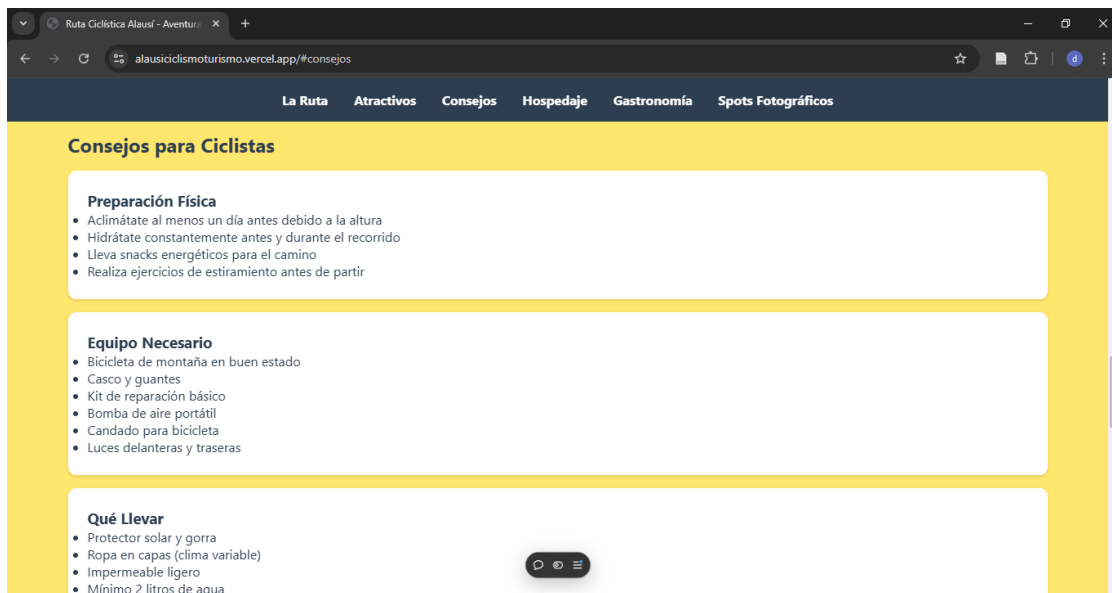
Ruta Ciclística Alausí - Aventura ×

alausiciclismoturismo.vercel.app/#consejos

d

La Ruta Atractivos Consejos Hospedaje Gastronomía Spots Fotográficos

Consejos para Ciclistas

Preparación Física
- Aclimátate al menos un día antes debido a la altura
- Hidrátate constantemente antes y durante el recorrido
- Lleva snacks energéticos para el camino
- Realiza ejercicios de estiramiento antes de partir

Equipo Necesario
- Bicicleta de montaña en buen estado
- Casco y guantes
- Kit de reparación básico
- Bomba de aire portátil
- Candado para bicicleta
- Luces delanteras y traseras

Qué Llevar
- Protector solar y gorra
- Ropa en capas (clima variable)
- Impermeable ligero
- Mínimo 2 litros de agua